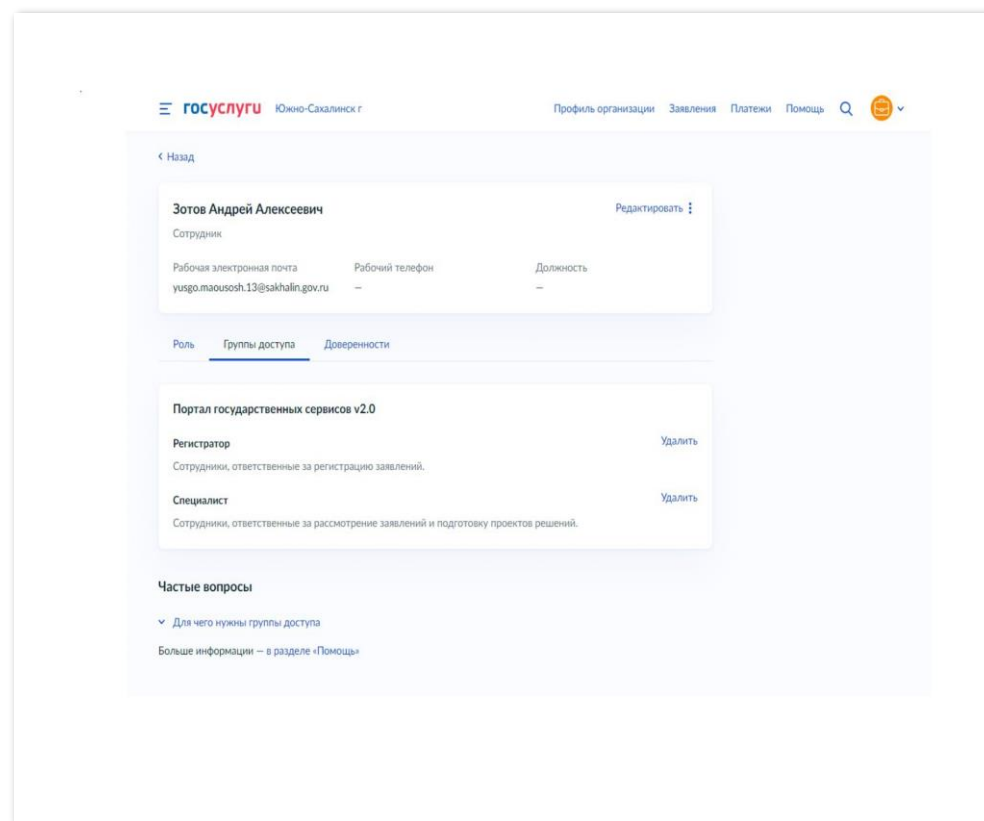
госуслуги Южно-Сахалинск г

Профиль организации Заявления Платежи Помощь

‹ Назад

Зотов Андрей Алексеевич

Редактировать

Сотрудник

Рабочая электронная почта
yusgo.maousosh.13@sakhalin.gov.ru

Рабочий телефон
—

Должность
—

Роль Группы доступа Доверенности

Портал государственных сервисов v2.0

Регистратор

Удалить

Сотрудники, ответственные за регистрацию заявлений.

Специалист

Удалить

Сотрудники, ответственные за рассмотрение заявлений и подготовку проектов решений.

Частые вопросы

Для чего нужны группы доступа

Больше информации — в разделе «Помощь»